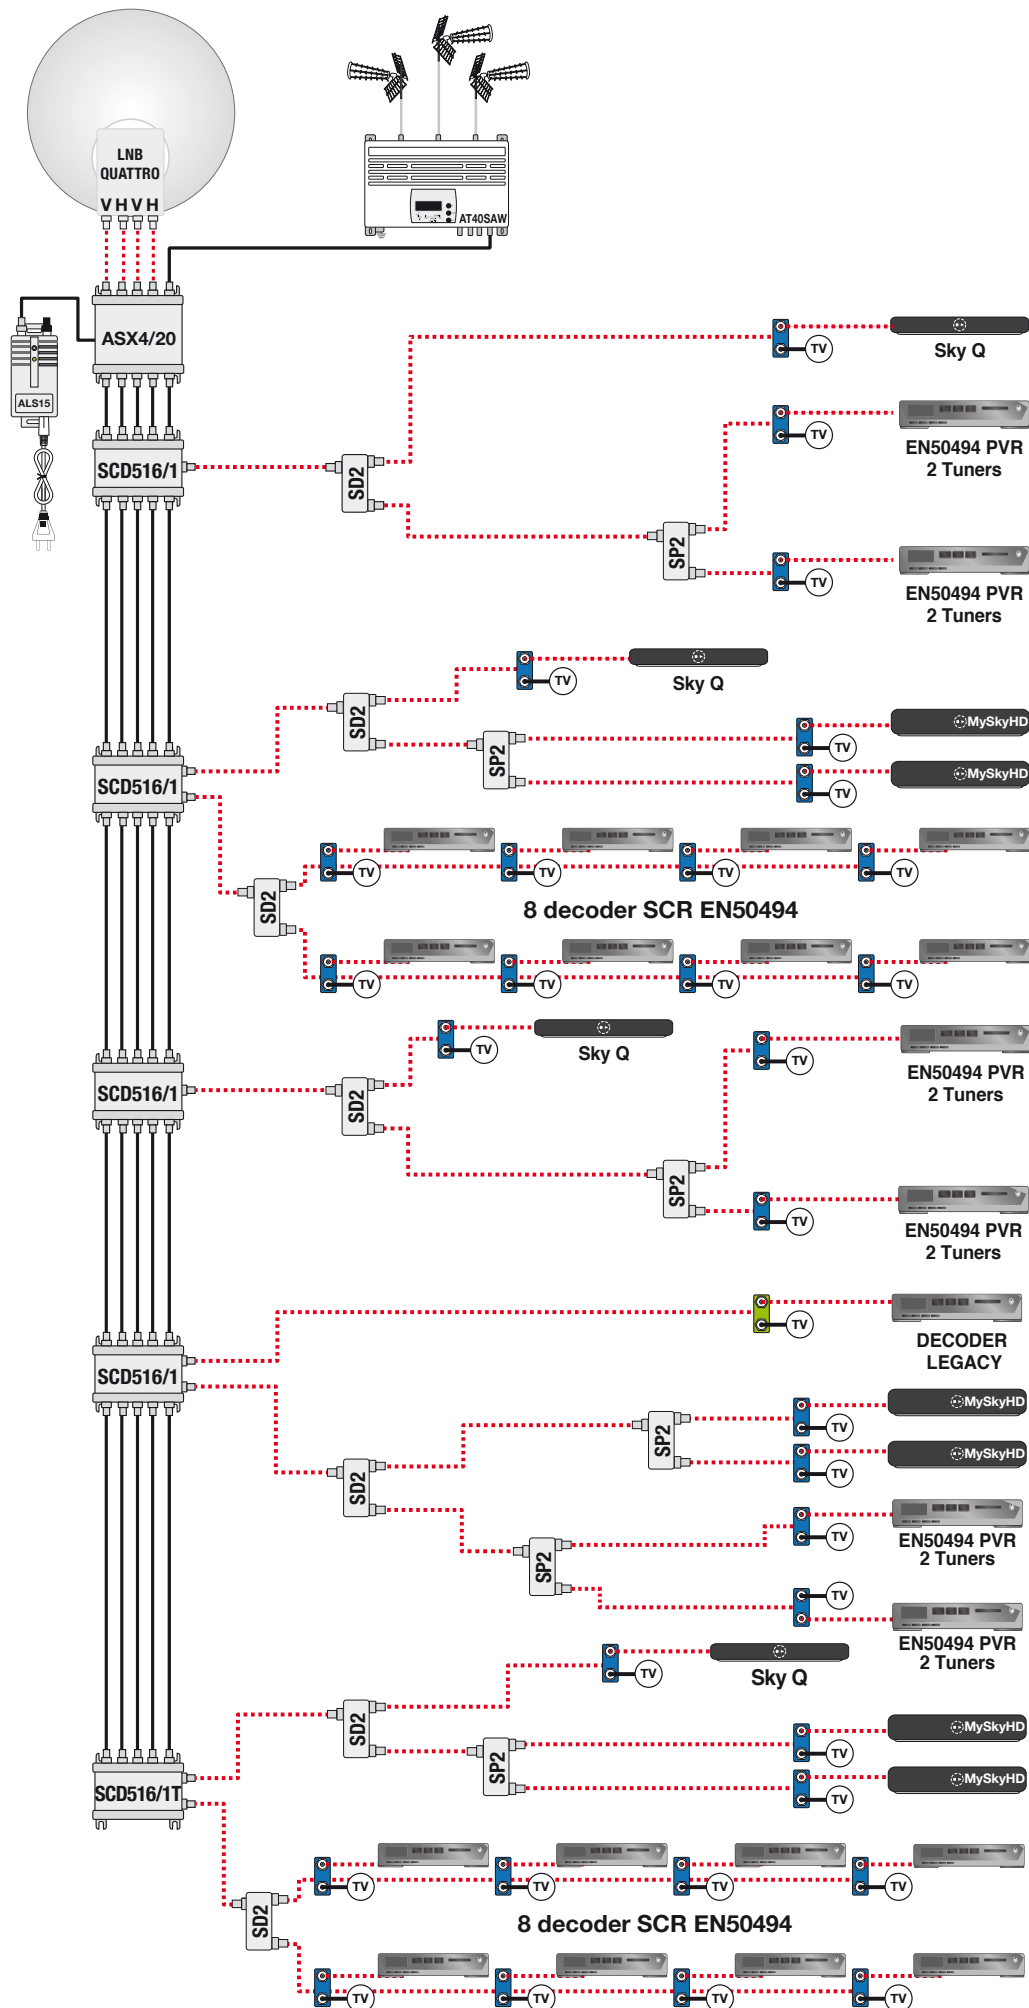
LNB QUATTRO
V H V H

AT40SAW

ASX4/20

ALS15

SCD516/1

SD2

Sky Q

TV

EN50494 PVR 2 Tuners

SP2

TV

EN50494 PVR 2 Tuners

TV

TV

Sky Q

SD2

SP2

MySkyHD

TV

MySkyHD

TV

SCD516/1

SD2

TV

TV

TV

TV

8 decoder SCR EN50494

TV

TV

TV

TV

SCD516/1

TV

Sky Q

SD2

TV

EN50494 PVR 2 Tuners

SP2

TV

EN50494 PVR 2 Tuners

TV

DECODER LEGACY

SCD516/1

SP2

MySkyHD

TV

MySkyHD

TV

SD2

TV

EN50494 PVR 2 Tuners

SP2

TV

EN50494 PVR 2 Tuners

TV

Sky Q

SD2

SP2

MySkyHD

TV

MySkyHD

TV

SCD516/1T

SD2

TV

TV

TV

TV

8 decoder SCR EN50494

TV

TV

TV

TV